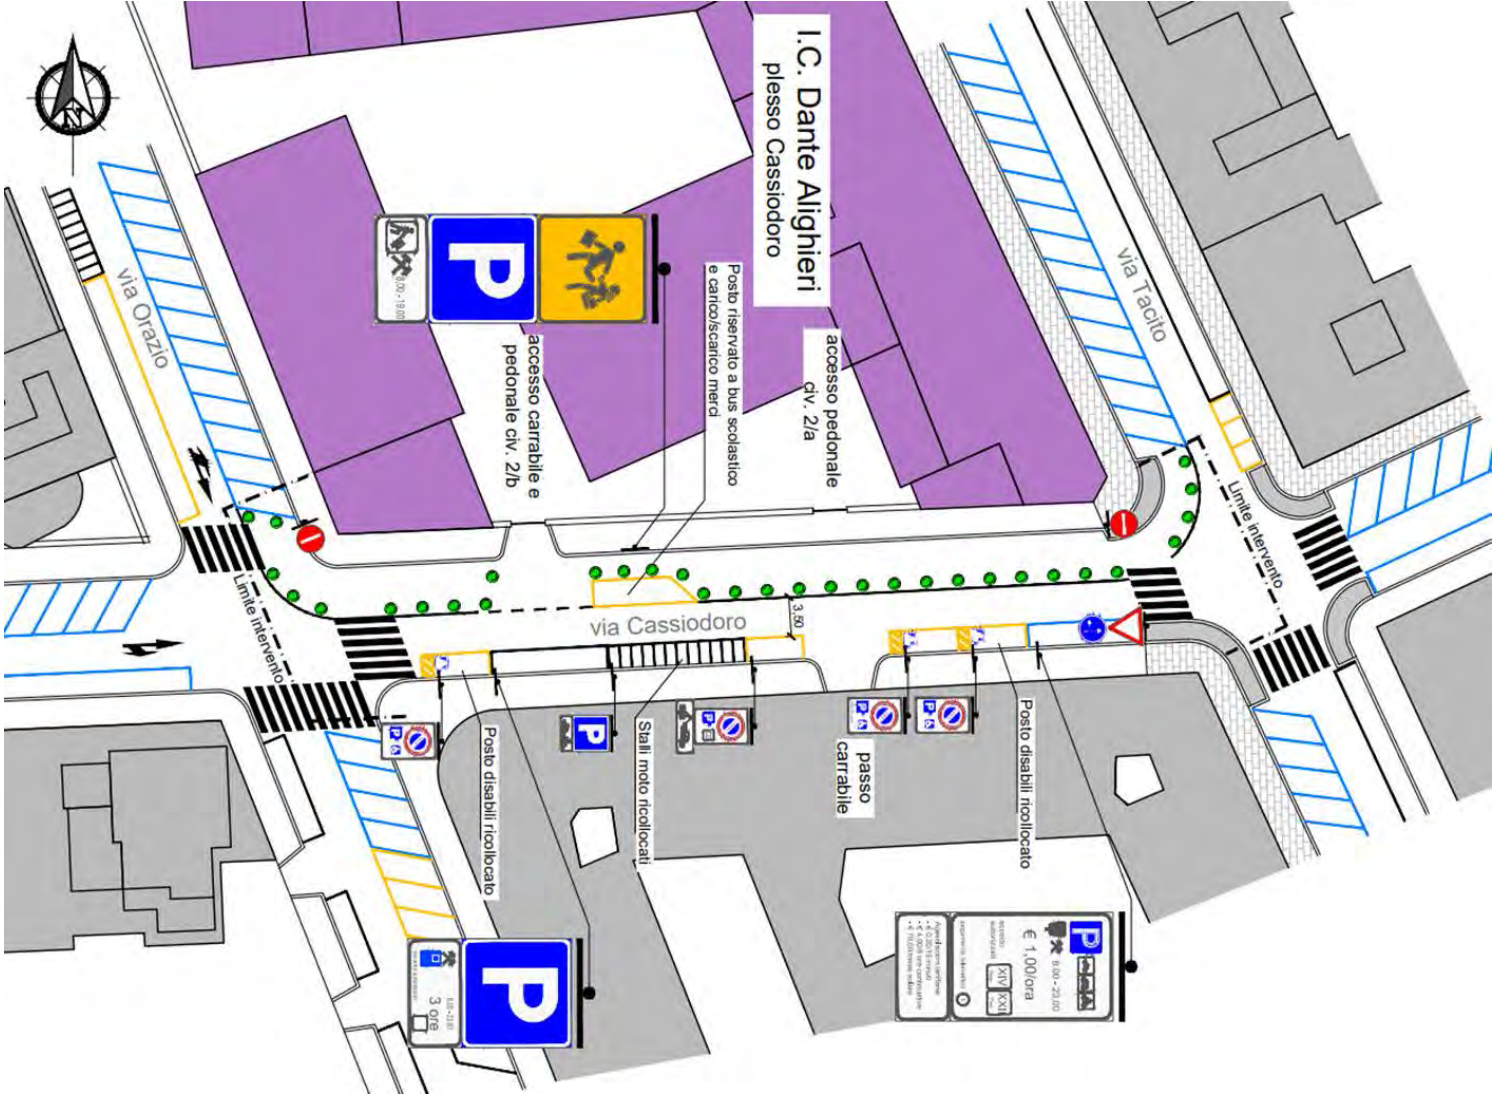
N

I.C. Dante Alighieri
plesso Cassiodoro

via Orazio

via Tacito

8.00 - 18.00

P

accesso carrabile e pedonale civ. 2/b

Posto riservato a bus scolastico e carico/scarico merci

accesso pedonale civ. 2/a

Limite intervento

Limite intervento

via Cassiodoro

3.50

Posto disabili ricollocato

Stalli moto ricollocati

passo carrabile

Posto disabili ricollocato

P

3 ore

8.00 - 20.00

€ 1,00/ora

XIV XXI

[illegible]